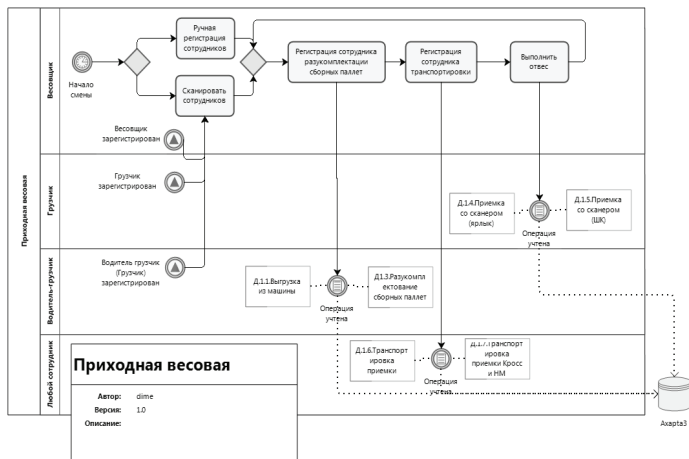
Приходная весовая

Весовщик

Грузчик

Водитель-грузчик

Любой сотрудник

Начало смены

Ручная регистрация сотрудников

Сканировать сотрудников

Регистрация сотрудника разукомплектации сборных паллет

Регистрация сотрудника транспортировки

Выполнить отвес

Весовщик зарегистрирован

Грузчик зарегистрирован

Водитель грузчик (Грузчик) зарегистрирован

Д.1.4.Приемка со сканером (ярлык)

Д.1.5.Приемка со сканером (ШК)

Операция учтена

Д.1.1.Выгрузка из машины

Д.1.3.Разукомплектование сборных паллет

Операция учтена

Д.1.6.Транспортировка приемки

Д.1.7.Транспортировка приемки Кросс и НМ

Операция учтена

Axapta3

Приходная весовая

Автор: dime

Версия: 1.0

Описание: